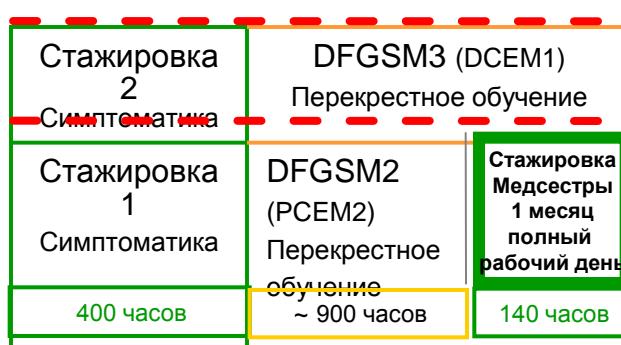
Стажировка 2
Симптоматика

DFGSM3 (DCEM1)
Перекрестное обучение

Стажировка 1
Симптоматика

DFGSM2
(PCEM2)
Перекрестное обучение

Стажировка
Медсестры
1 месяц
полный
рабочий день

400 часов

~ 900 часов

140 часов